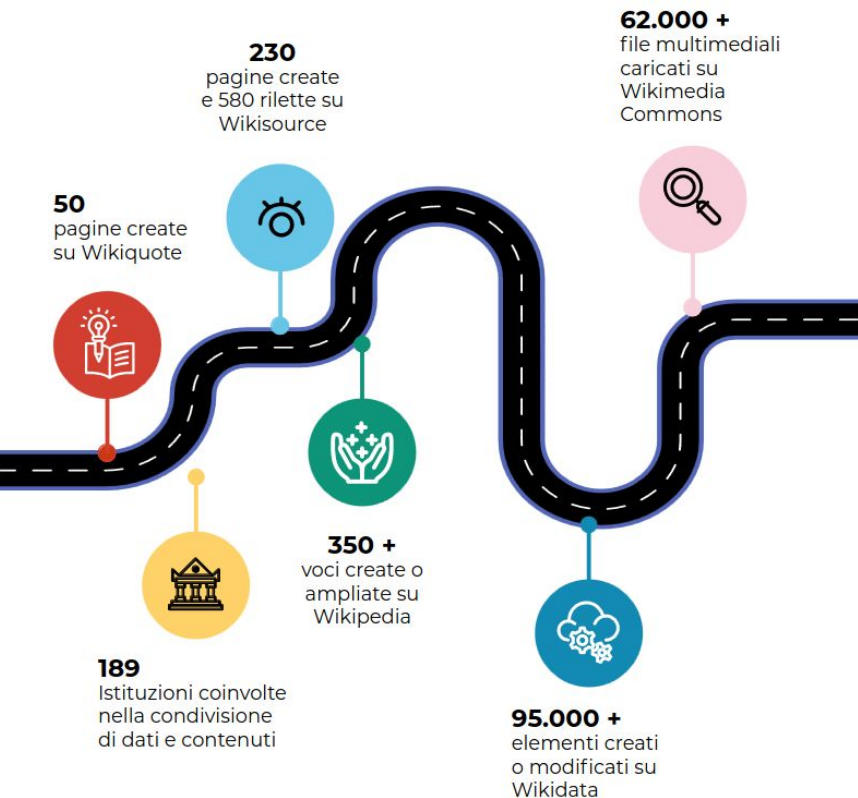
230
pagine create e 580 rilette su Wikisource

62.000 +
file multimediali caricati su Wikimedia Commons

50
pagine create su Wikiquote

350 +
voci create o ampliate su Wikipedia

189
Istituzioni coinvolte nella condivisione di dati e contenuti

95.000 +
elementi creati o modificati su Wikidata